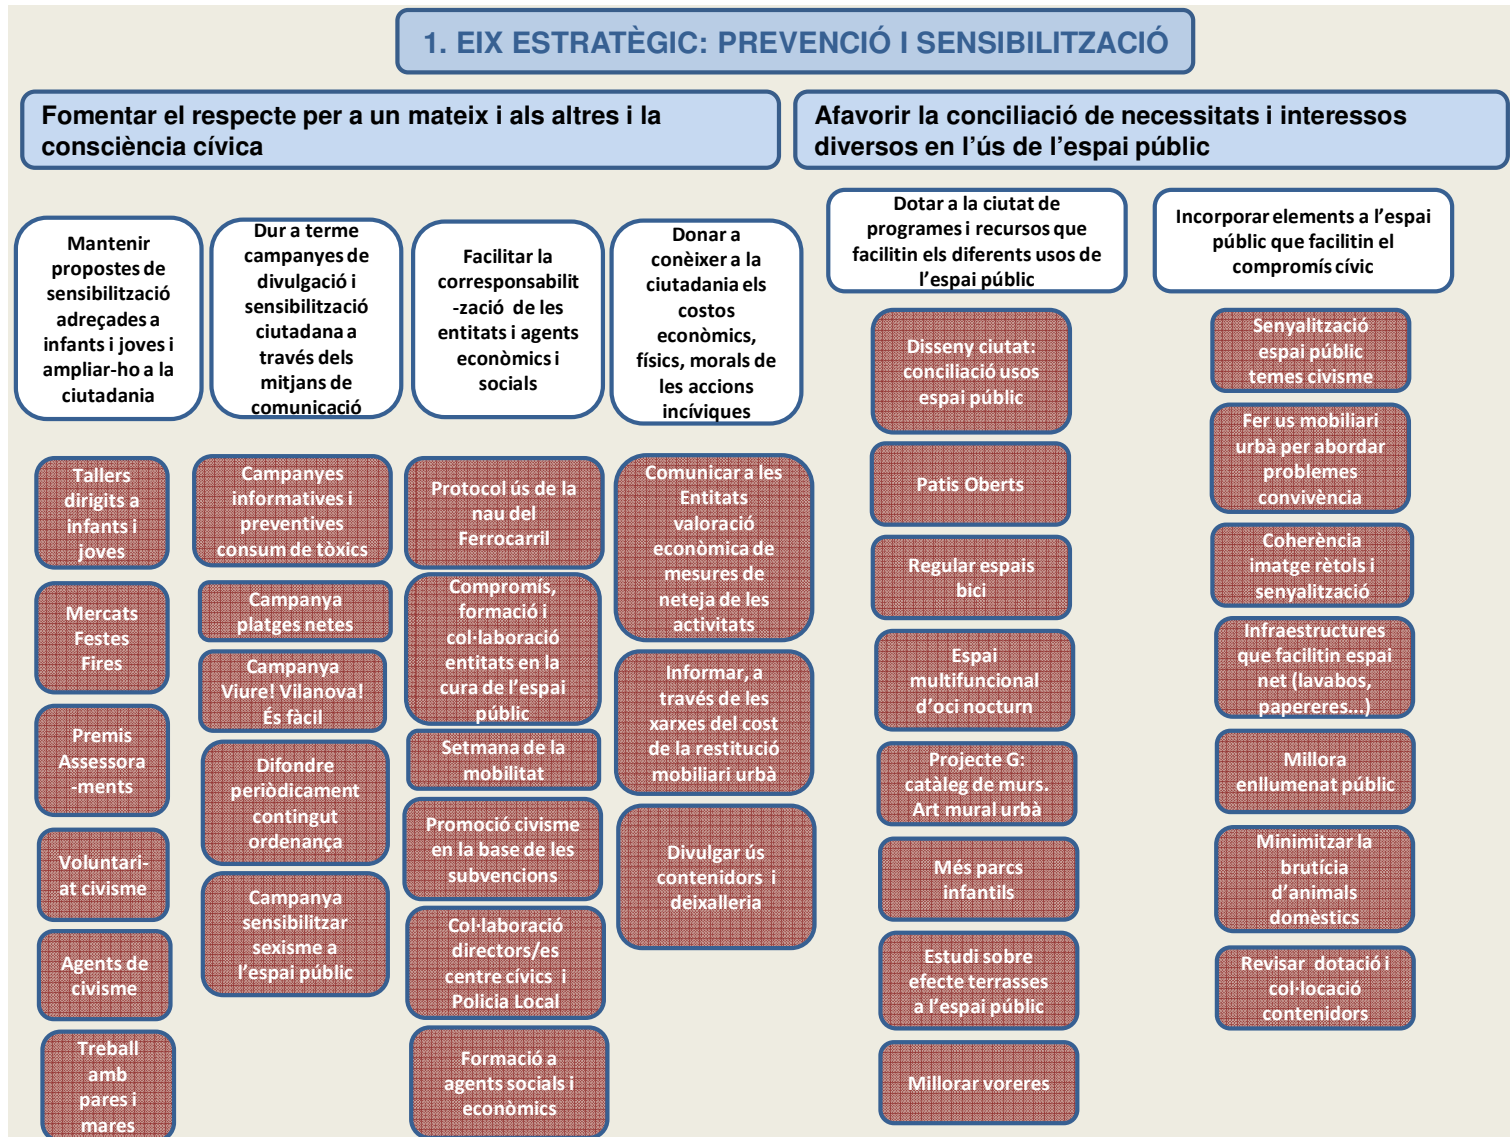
1. EIX ESTRATÈGIC: PREVENCIÓ I SENSIBILITZACIÓ

Fomentar el respecte per a un mateix i als altres i la consciència cívica

Afavorir la conciliació de necessitats i interessos diversos en l'ús de l'espai públic

Mantenir propostes de sensibilització adreçades a infants i joves i ampliar-ho a la ciutadania

Tallers dirigits a infants i joves

Mercats Festes Fires

Premis Assessora-ments

Voluntari-at civisme

Agents de civisme

Treball amb pares i mares

Dur a terme campanyes de divulgació i sensibilització ciutadana a través dels mitjans de comunicació

Campanyes informatives i preventives consum de tòxics

Campanya platges netes

Campanya Viure! Vilanova! És fàcil

Difondre periòdicament contingut ordenança

Campanya sensibilitzar sexisme a l'espai públic

Facilitar la corresponsabilit-zació de les entitats i agents econòmics i socials

Protocol ús de la nau del Ferrocarril

Compromís, formació i col·laboració entitats en la cura de l'espai públic

Setmana de la mobilitat

Promoció civisme en la base de les subvencions

Col·laboració directors/es centre cívics i Policia Local

Formació a agents socials i econòmics

Donar a conèixer a la ciutadania els costos econòmics, físics, morals de les accions incíviques

Comunicar a les Entitats valoració econòmica de mesures de neteja de les activitats

Informar, a través de les xarxes del cost de la restitució mobiliari urbà

Divulgar ús contenidors i deixalleria

Dotar a la ciutat de programes i recursos que facilitin els diferents usos de l'espai públic

Disseny ciutat: conciliació usos espai públic

Patis Oberts

Regular espais bici

Espai multifuncional d'oci nocturn

Projecte G: catàleg de murs. Art mural urbà

Més parcs infantils

Estudi sobre efecte terrasses a l'espai públic

Millorar voreres

Incorporar elements a l'espai públic que facilitin el compromís cívic

Senyalització espai públic temes civisme

Fer us mobiliari urbà per abordar problemes convivència

Coherència imatge rètols i senyalització

Infraestructures que facilitin espai net (lavabos, papereres...)

Millora enllumenat públic

Minimitzar la brutícia d'animals domèstics

Revisar dotació i col·locació contenidors